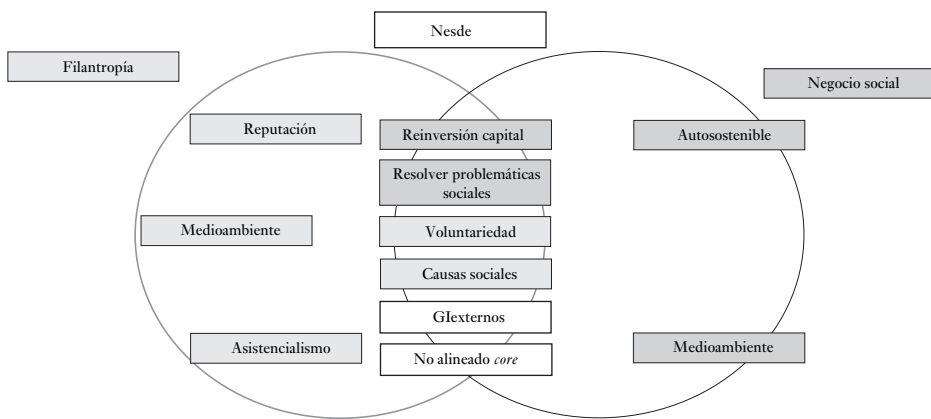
Nesde

Filantropía

Negocio social

Reputación

Reinversión capital

Autosostenible

Resolver problemáticas sociales

Medioambiente

Voluntariedad

Causas sociales

GIexternos

Asistencialismo

No alineado *core*

Medioambiente